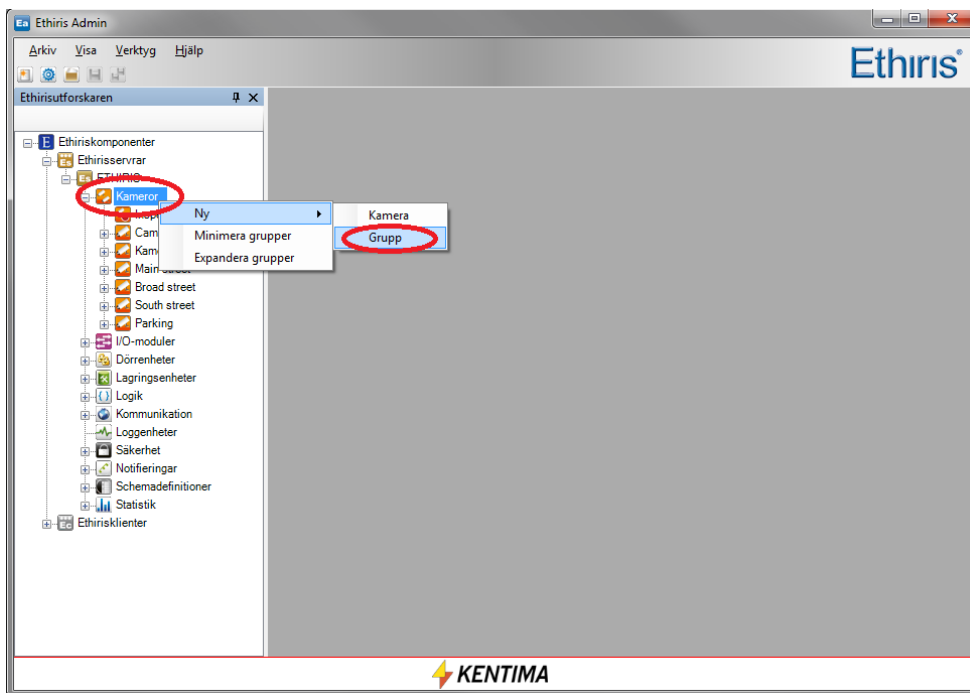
Ethiris Admin

Arkiv Visa Verktyg Hjälp

Ethiris®

Ethirisutforskaren

Ethiriskomponenter
Ethirisservrar
ETHIRIS
Kameror
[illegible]
Cam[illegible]
Kam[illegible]
Main street
Broad street
South street
Parking
I/O-moduler
Dörrenheter
Lagringsenheter
Logik
Kommunikation
Loggenheter
Säkerhet
Notifieringar
Schemadefinitioner
Statistik
Ethirisklienter

Ny
Minimera grupper
Expandera grupper

Kamera
Grupp

KENTIMA